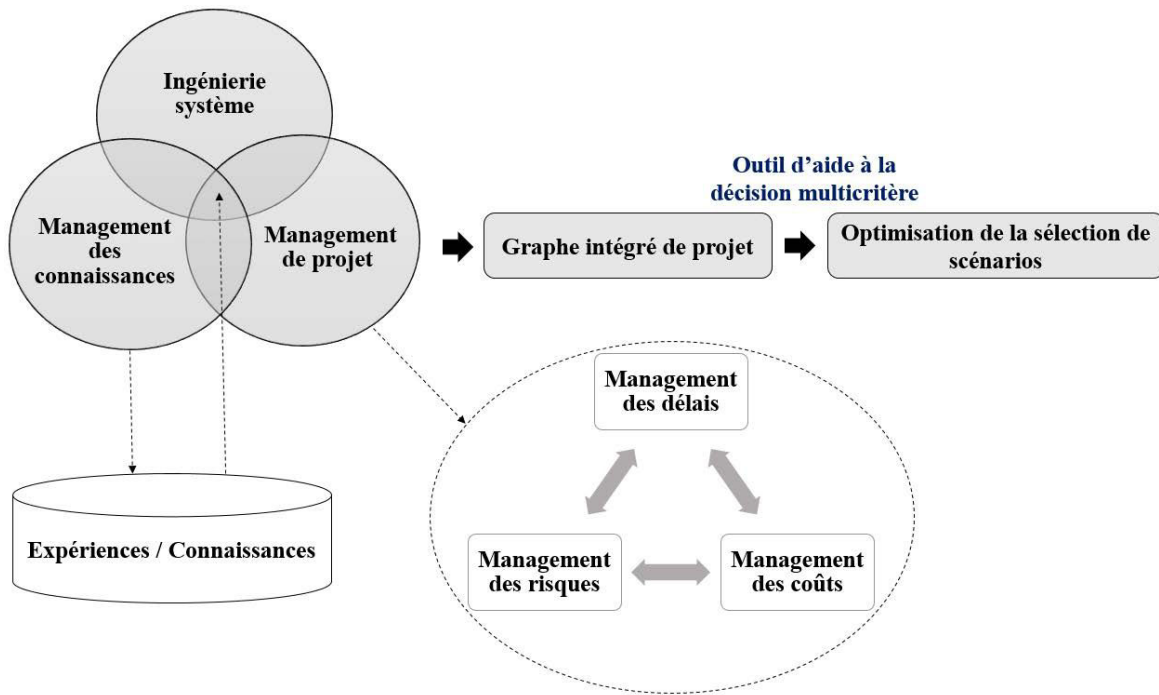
Ingénierie système

Management des connaissances

Management de projet

Outil d'aide à la décision multicritère

Graphe intégré de projet

Optimisation de la sélection de scénarios

Management des délais

Management des risques

Management des coûts

Expériences / Connaissances